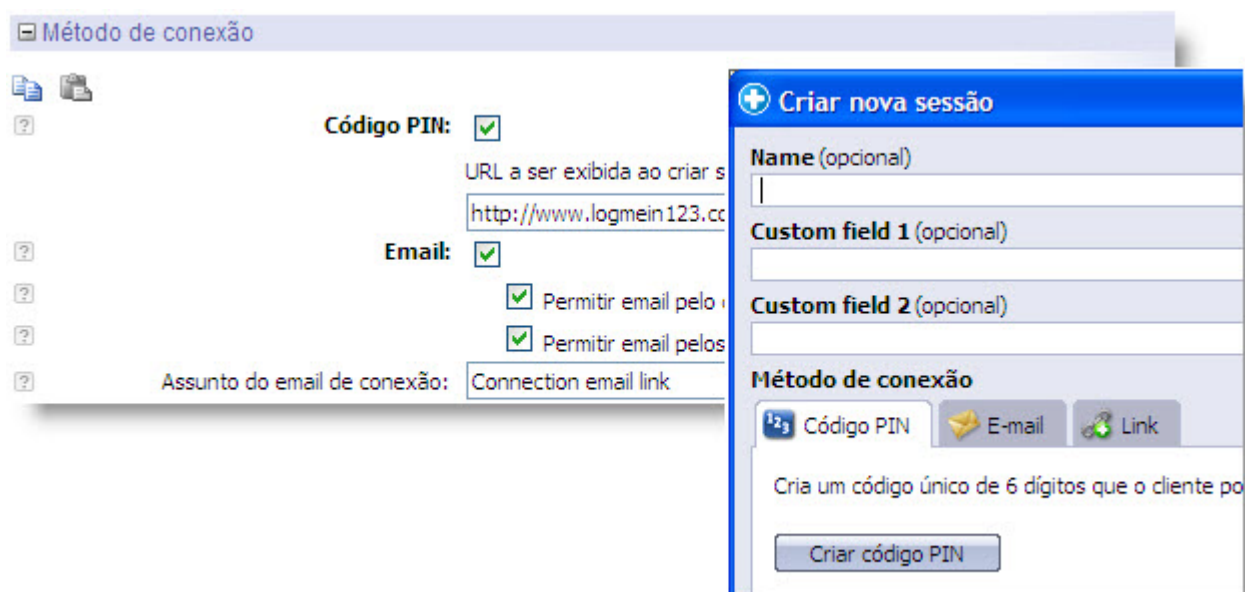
⊟ Método de conexão

? Código PIN: ☑
URL a ser exibida ao criar s
http://www.logmein123.co
? Email: ☑
? ☑ Permitir email pelo
? ☑ Permitir email pelos
? Assunto do email de conexão: Connection email link

Criar nova sessão
Name (opcional)
Custom field 1 (opcional)
Custom field 2 (opcional)
Método de conexão
Código PIN E-mail Link
Cria um código único de 6 dígitos que o cliente po
Criar código PIN